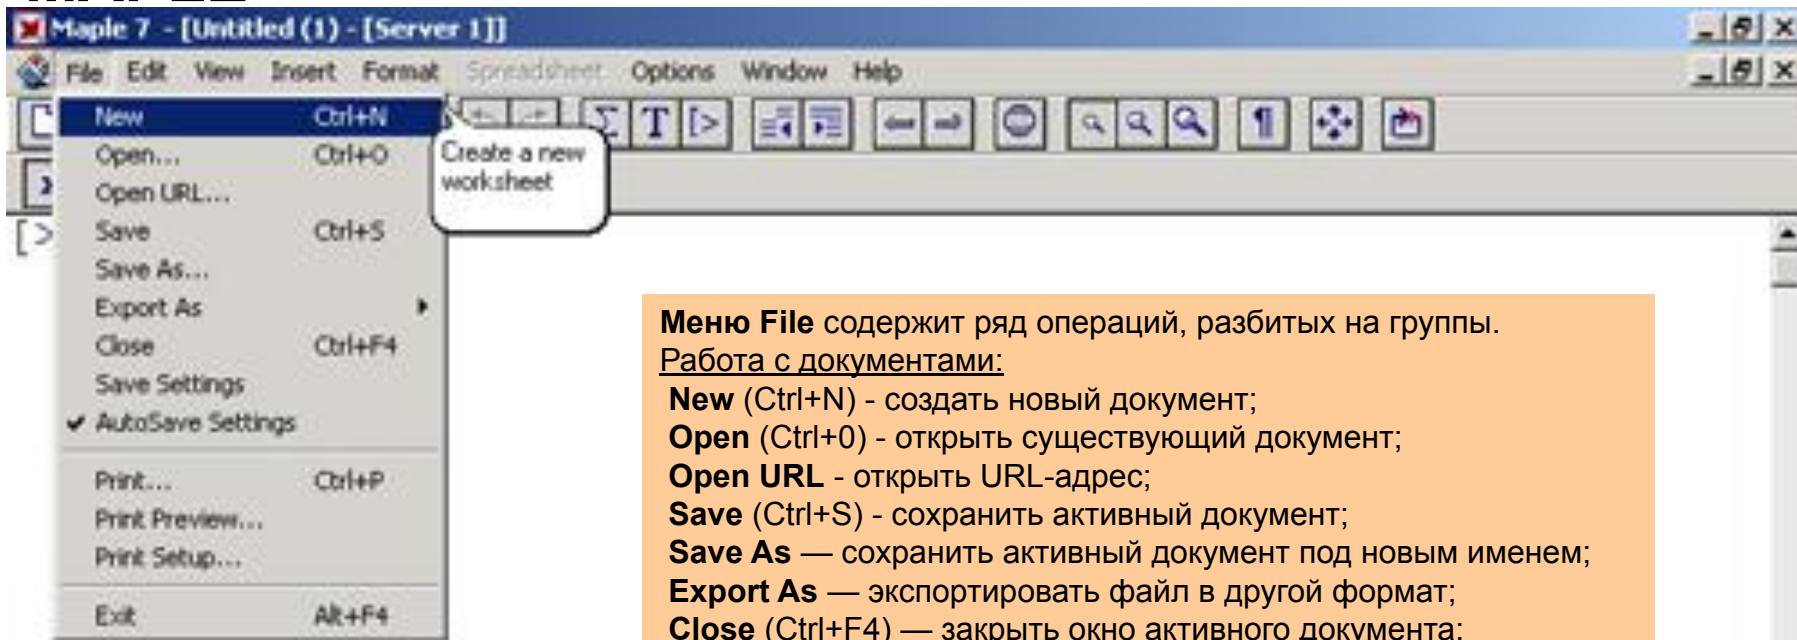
Maple 7 - [Untitled (1) - [Server 1]]

File Edit View Insert Format Spreadsheet Options Window Help

New Ctrl+N
Open... Ctrl+O
Open URL...
Save Ctrl+S
Save As...
Export As
Close Ctrl+F4
Save Settings
✔ AutoSave Settings
Print... Ctrl+P
Print Preview...
Print Setup...
Exit Alt+F4

Create a new worksheet

[>

**Меню File** содержит ряд операций, разбитых на группы.
Работа с документами:
**New** (Ctrl+N) - создать новый документ;
**Open** (Ctrl+0) - открыть существующий документ;
**Open URL** - открыть URL-адрес;
**Save** (Ctrl+S) - сохранить активный документ;
**Save As** — сохранить активный документ под новым именем;
**Export As** — экспортировать файл в другой формат;
**Close** (Ctrl+F4) — закрыть окно активного документа;